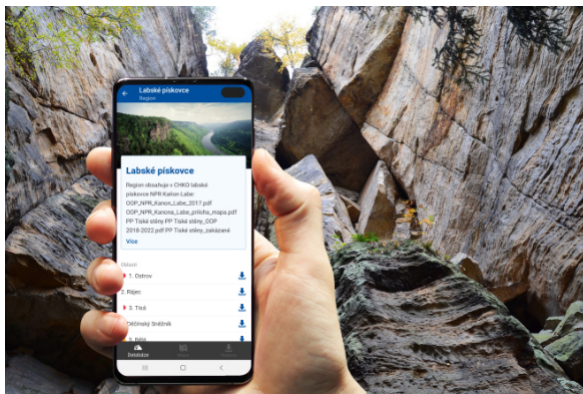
Labské pískovce
Region

Labské pískovce

Region obsahuje z CHKO labské pískovce NPR Kaňon Labe: OOP_NPR_Kanon_Labe_2017.pdf OOP_NPR_Kanona_Labe_priloha_mapa.pdf PP Tiské stěny PP Tiské stěny_OOP 2018-2022.pdf PP Tiské stěny_zakázané

Více

Oblasti
1. Ostrov
2. Rájec
3. Tisá
Děčínský Sněžník
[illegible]

Skalolezec